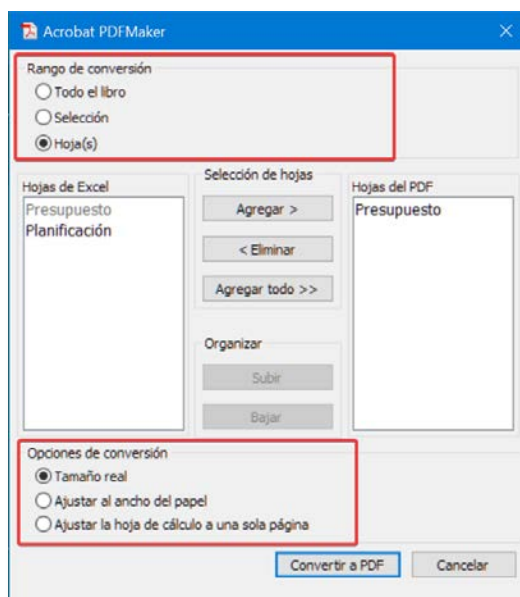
Acrobat PDFMaker
×

Rango de conversión
Todo el libro
Selección
Hoja(s)

Hojas de Excel
Presupuesto
Planificación

Selección de hojas
Agregar >
< Eliminar
Agregar todo >>

Organizar
Subir
Bajar

Hojas del PDF
Presupuesto

Opciones de conversión
Tamaño real
Ajustar al ancho del papel
Ajustar la hoja de cálculo a una sola página

Convertir a PDF
Cancelar